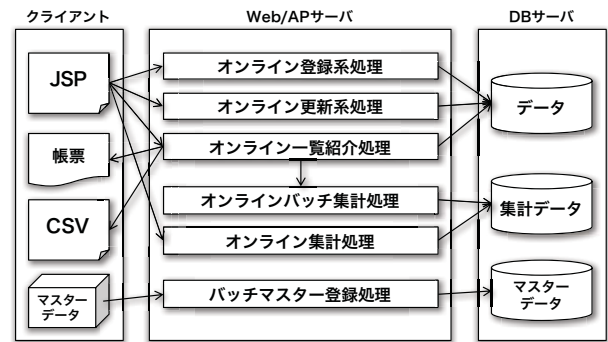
クライアント

Web/APサーバ

DBサーバ

JSP

帳票

CSV

マスターデータ

オンライン登録系処理

オンライン更新系処理

オンライン一覧紹介処理

オンラインバッチ集計処理

オンライン集計処理

バッチマスター登録処理

データ

集計データ

マスターデータ